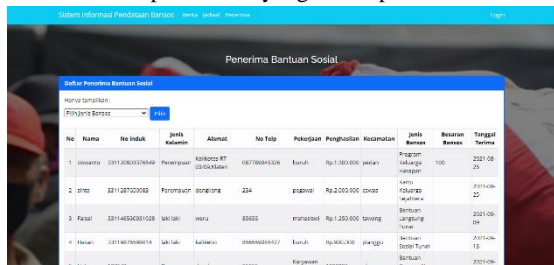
Sistem Informasi Pendataan Bansos Berita Jadwal Penerima

Login

Penerima Bantuan Sosial

Daftar Penerima Bantuan Sosial

Hanya tampilkan :

Pilih Jenis Bansos

Pilih

| No | Nama | No Induk | Jenis Kelamin | Alamat | No Telp | Pekerjaan | Penghasilan | Kecamatan | Jenis Bansos | Besaran Bansos | Tanggal Terima |
|---|---|---|---|---|---|---|---|---|---|---|---|
| 1 | isosanto | 33112080376549 | Perempuan | Kalikotes RT 03/08,Klaten | 087789034326 | buruh | Rp.1.000.000 | pedan | Program Keluarga Harapan | 100 | 2021-08-25 |
| 2 | sinta | 3311287600083 | Perempuan | dongkong | 234 | pegawai | Rp.2.000.000 | cawas | Kartu Keluarga Sejahtera | | 2021-08-25 |
| 3 | Faisal | 33114659081028 | laki laki | wera | 85655 | mahasiswa | Rp.1.250.000 | tawang | Bantuan Langsung Tunai | | 2021-08-04 |
| 4 | Hasan | 3311467569814 | laki laki | kalikoto | 8566669934327 | buruh | Rp.800.000 | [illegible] | Bantuan Sosial Tunai | | 2021-08-13 |
| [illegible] | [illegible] | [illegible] | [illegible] | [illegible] | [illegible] | Karyawan | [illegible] | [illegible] | Bantuan | | 2021-08- |